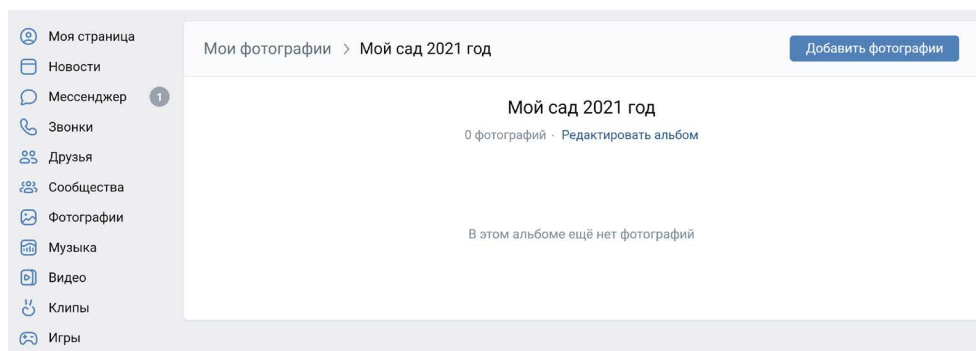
Моя страница
Новости
Мессенджер 1
Звонки
Друзья
Сообщества
Фотографии
Музыка
Видео
Клипы
Игры

Мои фотографии > Мой сад 2021 год

Добавить фотографии

Мой сад 2021 год

0 фотографий · Редактировать альбом

В этом альбоме ещё нет фотографий